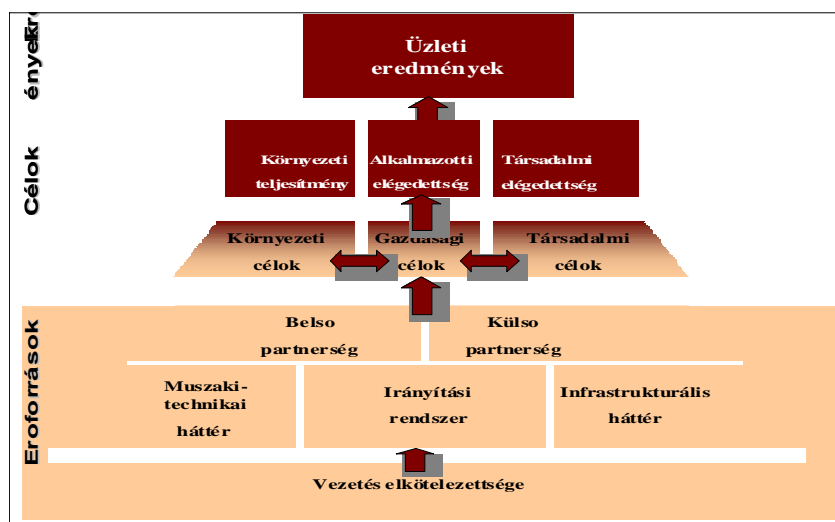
ények Er

Üzleti eredmények

Célok

Környezeti teljesítmény

Alkalmazotti elégedettség

Társadalmi elégedettség

Környezeti célok

Gazdasági célok

Társadalmi célok

Eroforrások

Belso partnerség

Külso partnerség

Muszaki-technikai háttér

Irányítási rendszer

Infrastrukturális háttér

Vezetés elkötelezettsége